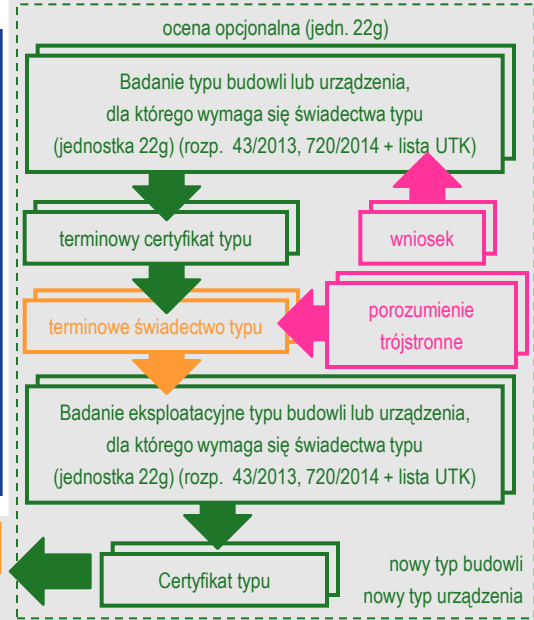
ocena opcjonalna (jedn. 22g)

Badanie typu budowli lub urządzenia, dla którego wymaga się świadectwa typu (jednostka 22g) (rozp. 43/2013, 720/2014 + lista UTK)

terminowy certyfikat typu

wniosek

terminowe świadectwo typu

porozumienie trójstronne

Badanie eksploatacyjne typu budowli lub urządzenia, dla którego wymaga się świadectwa typu (jednostka 22g) (rozp. 43/2013, 720/2014 + lista UTK)

Certyfikat typu

nowy typ budowli
nowy typ urządzenia